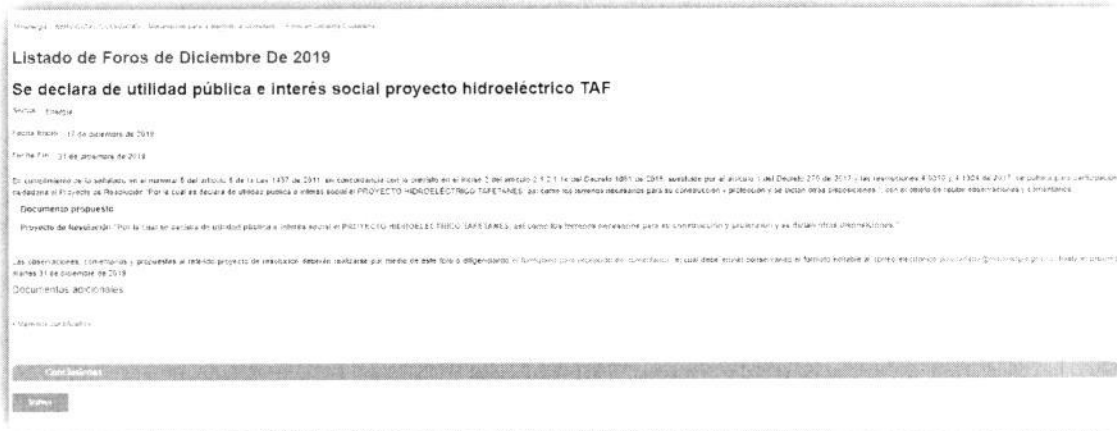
Minenergía / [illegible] / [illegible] / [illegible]

Listado de Foros de Diciembre De 2019

Se declara de utilidad pública e interés social proyecto hidroeléctrico TAF

Sector: Energía

Fecha Inicio: 17 de diciembre de 2019

Fecha Fin: 31 de diciembre de 2019

En cumplimiento de lo señalado en el numeral 8 del artículo 8 de la Ley 1437 de 2011, en concordancia con lo previsto en el inciso 2 del artículo 2.1.2.1.14 del Decreto 1081 de 2015, sustituido por el artículo 1 del Decreto 270 de 2017 y las resoluciones 4 0310 y 4 1304 de 2017, se publica para participación ciudadana el Proyecto de Resolución "Por la cual se declara de utilidad pública e interés social el PROYECTO HIDROELÉCTRICO TAFETANES, así como los terrenos necesarios para su construcción y protección y se dictan otras disposiciones", con el objeto de recibir observaciones y comentarios.

Documento propuesto

Proyecto de Resolución "Por la cual se declara de utilidad pública e interés social el PROYECTO HIDROELÉCTRICO TAFETANES, así como los terrenos necesarios para su construcción y protección y se dictan otras disposiciones."

Las observaciones, comentarios y propuestas al referido proyecto de resolución deberán realizarse por medio de este foro o diligenciando el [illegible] el cual deberá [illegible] al correo electrónico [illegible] hasta el próximo martes 31 de diciembre de 2019.

Documentos adicionales

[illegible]

Conclusiones

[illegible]